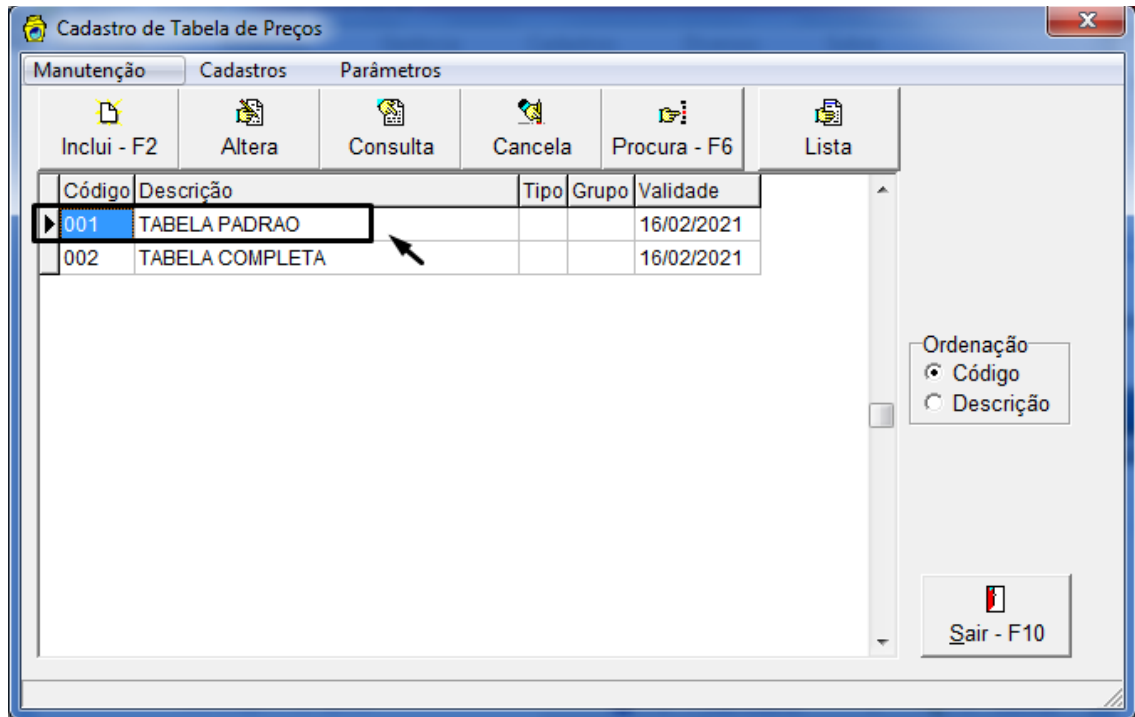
Cadastro de Tabela de Preços

Manutenção Cadastros Parâmetros

Inclui - F2 Altera Consulta Cancela Procura - F6 Lista

| Código | Descrição | Tipo | Grupo | Validade |
|---|---|---|---|---|
| 001 | TABELA PADRAO | | | 16/02/2021 |
| 002 | TABELA COMPLETA | | | 16/02/2021 |

Ordenação
Código
Descrição

Sair - F10